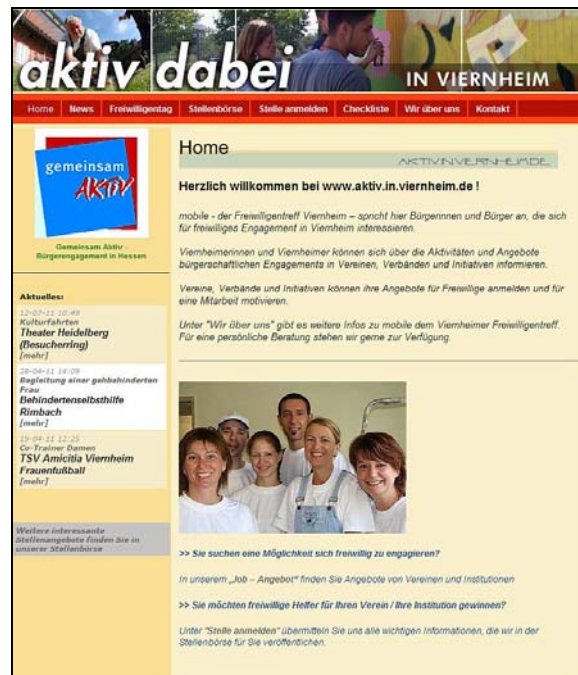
aktiv dabei IN VIERNHEIM

Home | News | Freiwilligentag | Stellenbörse | Stelle anmelden | Checkliste | Wir über uns | Kontakt

gemeinsam AKTIV

Gemeinsam Aktiv - Bürgerengagement in Hessen

Aktuelles:

12-07-11 10:49
Kulturfahrten
Theater Heidelberg (Besucherring)
[mehr]

28-04-11 14:09
Begleitung einer gehbehinderten Frau
Behindertenselbsthilfe Rimbach
[mehr]

19-04-11 12:25
Co-Trainer Damen
TSV Amicitia Viernheim Frauenfußball
[mehr]

Weitere interessante Stellenangebote finden Sie in unserer Stellenbörse

Home

AKTIV.IN.VIERNHEIM.DE

Herzlich willkommen bei www.aktiv.in.viernheim.de !

mobile - der Freiwilligentreff Viernheim – spricht hier Bürgerinnen und Bürger an, die sich für freiwilliges Engagement in Viernheim interessieren.

Viernheimerinnen und Viernheimer können sich über die Aktivitäten und Angebote bürgerschaftlichen Engagements in Vereinen, Verbänden und Initiativen informieren.

Vereine, Verbände und Initiativen können ihre Angebote für Freiwillige anmelden und für eine Mitarbeit motivieren.

Unter "Wir über uns" gibt es weitere Infos zu mobile dem Viernheimer Freiwilligentreff. Für eine persönliche Beratung stehen wir gerne zur Verfügung.

>> Sie suchen eine Möglichkeit sich freiwillig zu engagieren?

In unserem „Job – Angebot" finden Sie Angebote von Vereinen und Institutionen

>> Sie möchten freiwillige Helfer für Ihren Verein / Ihre Institution gewinnen?

Unter "Stelle anmelden" übermitteln Sie uns alle wichtigen Informationen, die wir in der Stellenbörse für Sie veröffentlichen.